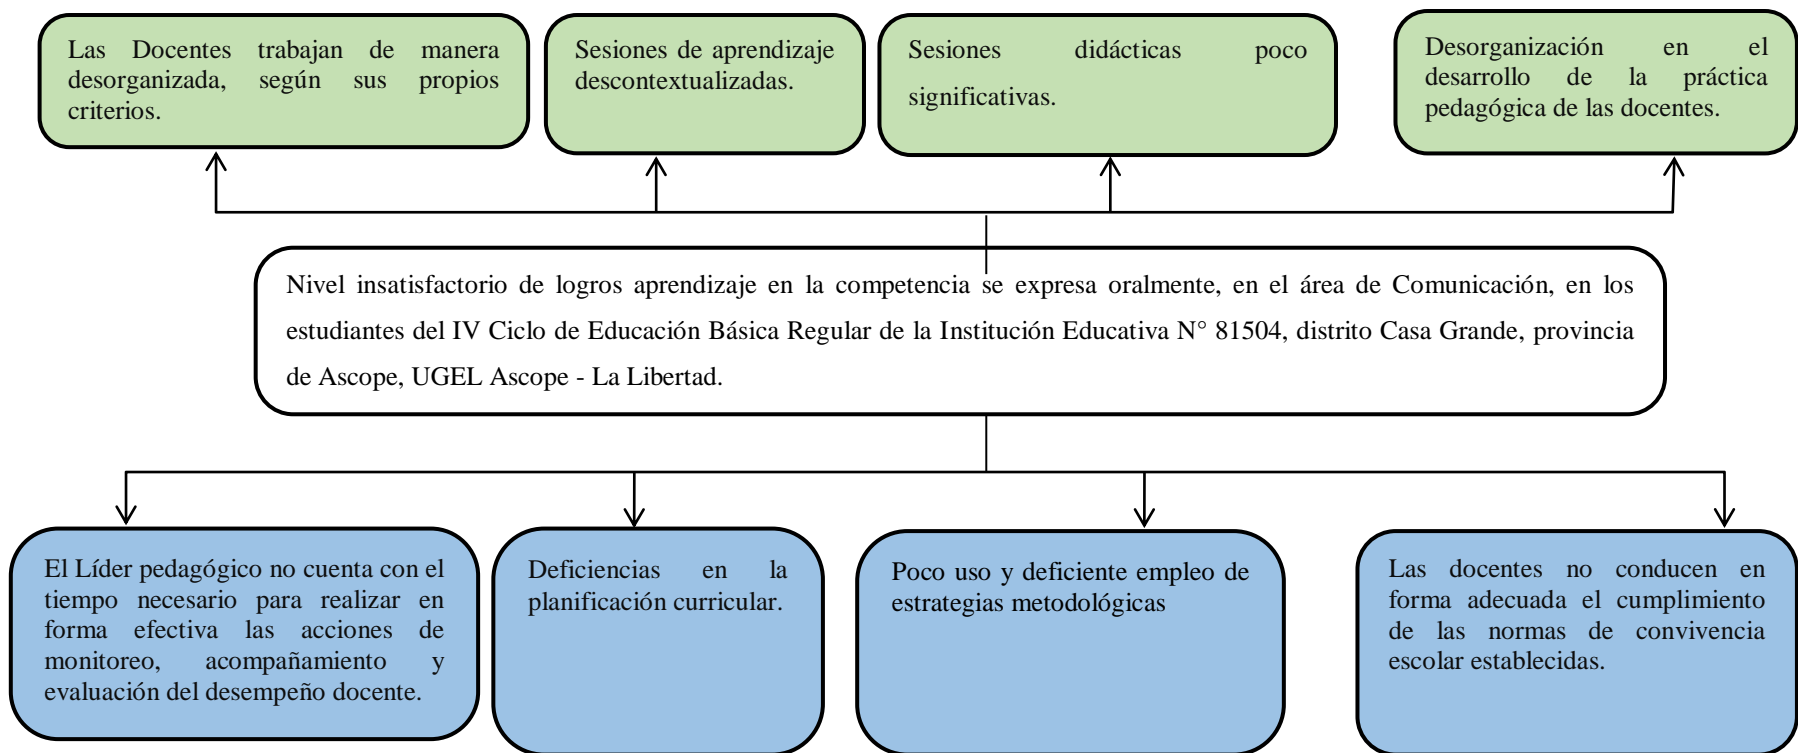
Las Docentes trabajan de manera desorganizada, según sus propios criterios.

Sesiones de aprendizaje descontextualizadas.

Sesiones didácticas poco significativas.

Desorganización en el desarrollo de la práctica pedagógica de las docentes.

Nivel insatisfactorio de logros aprendizaje en la competencia se expresa oralmente, en el área de Comunicación, en los estudiantes del IV Ciclo de Educación Básica Regular de la Institución Educativa N° 81504, distrito Casa Grande, provincia de Ascope, UGEL Ascope - La Libertad.

El Líder pedagógico no cuenta con el tiempo necesario para realizar en forma efectiva las acciones de monitoreo, acompañamiento y evaluación del desempeño docente.

Deficiencias en la planificación curricular.

Poco uso y deficiente empleo de estrategias metodológicas

Las docentes no conducen en forma adecuada el cumplimiento de las normas de convivencia escolar establecidas.